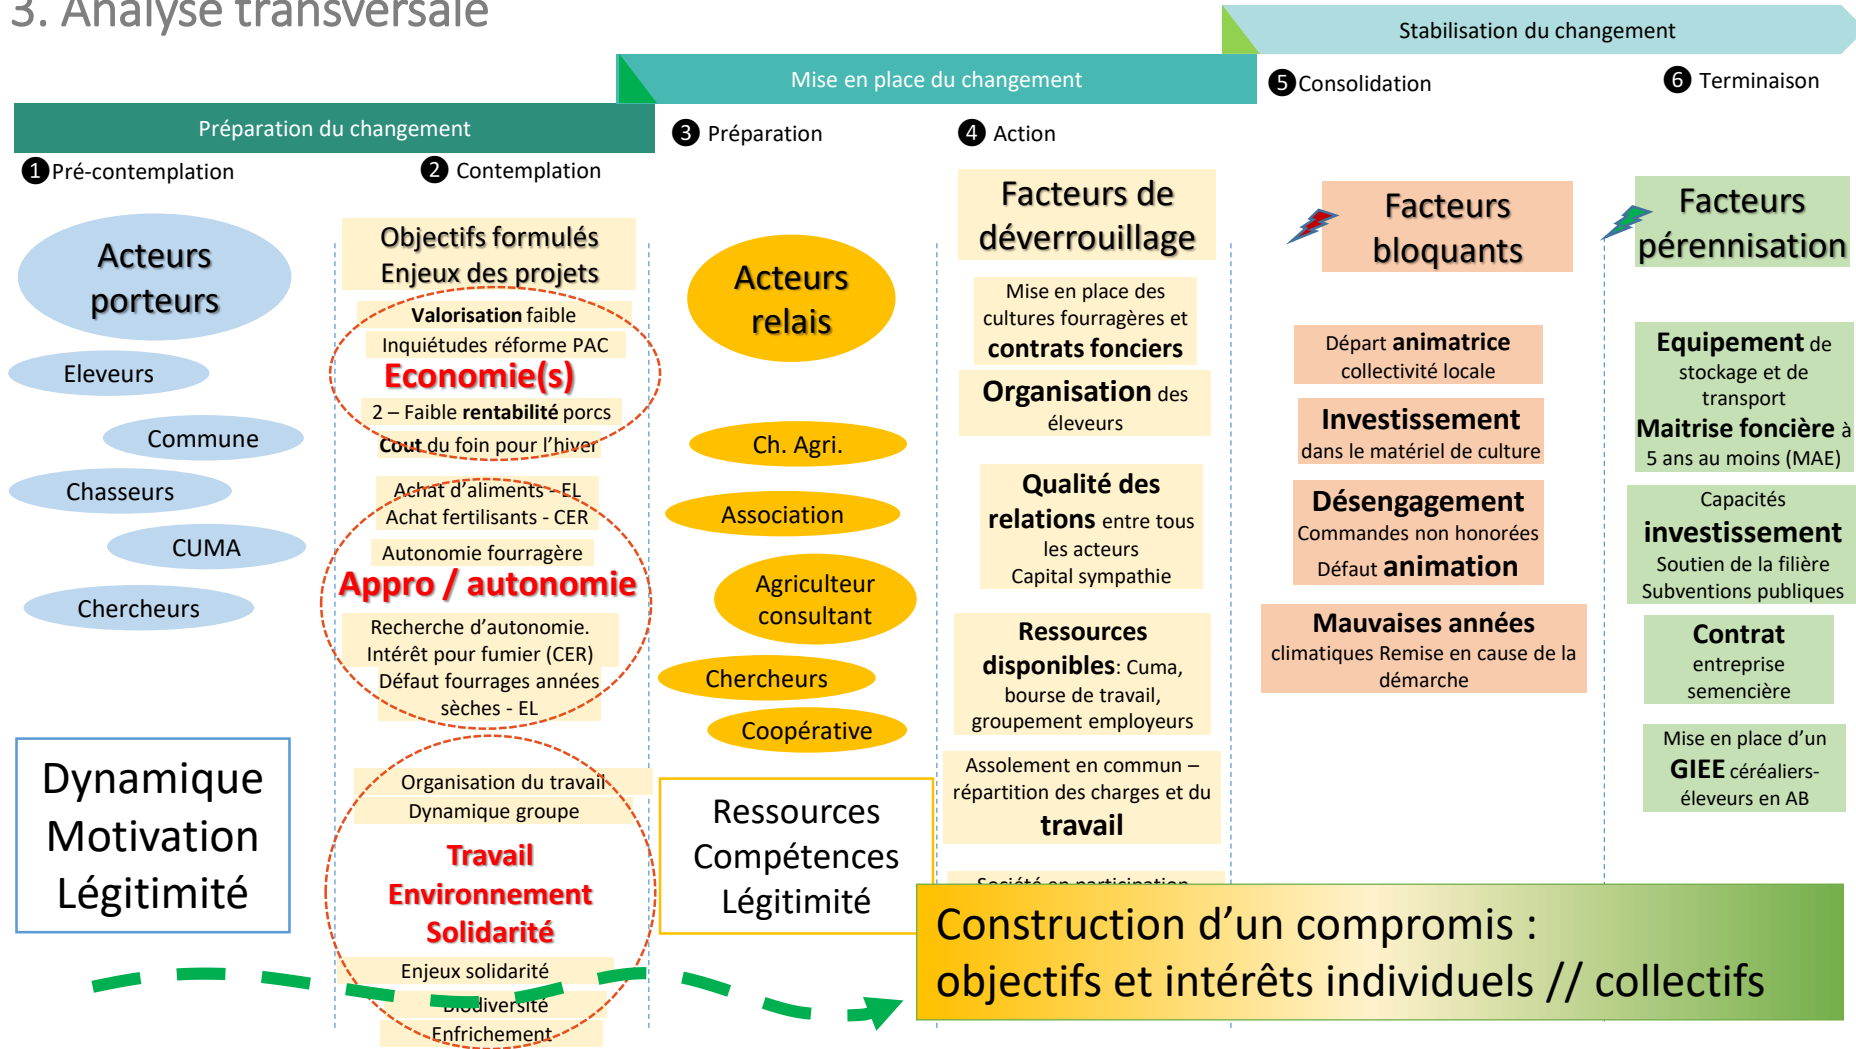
3. Analyse transversale

Stabilisation du changement

Mise en place du changement

5 Consolidation

6 Terminaison

Préparation du changement

3 Préparation

4 Action

1 Pré-contemplation

2 Contemplation

Acteurs porteurs

Eleveurs

Commune

Chasseurs

CUMA

Chercheurs

Objectifs formulés
Enjeux des projets

Valorisation faible
Inquiétudes réforme PAC
Economie(s)
2 – Faible rentabilité porcs
Cout du foin pour l'hiver

Achat d'aliments - EL
Achat fertilisants - CER
Autonomie fourragère
Appro / autonomie
Recherche d'autonomie.
Intérêt pour fumier (CER)
Défaut fourrages années sèches - EL

Organisation du travail
Dynamique groupe
Travail
Environnement
Solidarité
Enjeux solidarité
Biodiversité
Enfrichement

Acteurs relais

Ch. Agri.

Association

Agriculteur consultant

Chercheurs

Coopérative

Facteurs de déverrouillage

Mise en place des cultures fourragères et contrats fonciers

Organisation des éleveurs

Qualité des relations entre tous les acteurs
Capital sympathie

Ressources disponibles: Cuma, bourse de travail, groupement employeurs

Assolement en commun – répartition des charges et du travail

Société en participation

Facteurs bloquants

Départ animatrice collectivité locale

Investissement dans le matériel de culture

Désengagement
Commandes non honorées
Défaut animation

Mauvaises années climatiques Remise en cause de la démarche

Facteurs pérennisation

Equipement de stockage et de transport
Maitrise foncière à 5 ans au moins (MAE)

Capacités investissement
Soutien de la filière
Subventions publiques

Contrat entreprise semencière

Mise en place d'un GIEE céréaliers-éleveurs en AB

Dynamique
Motivation
Légitimité

Ressources
Compétences
Légitimité

Construction d'un compromis :
objectifs et intérêts individuels // collectifs